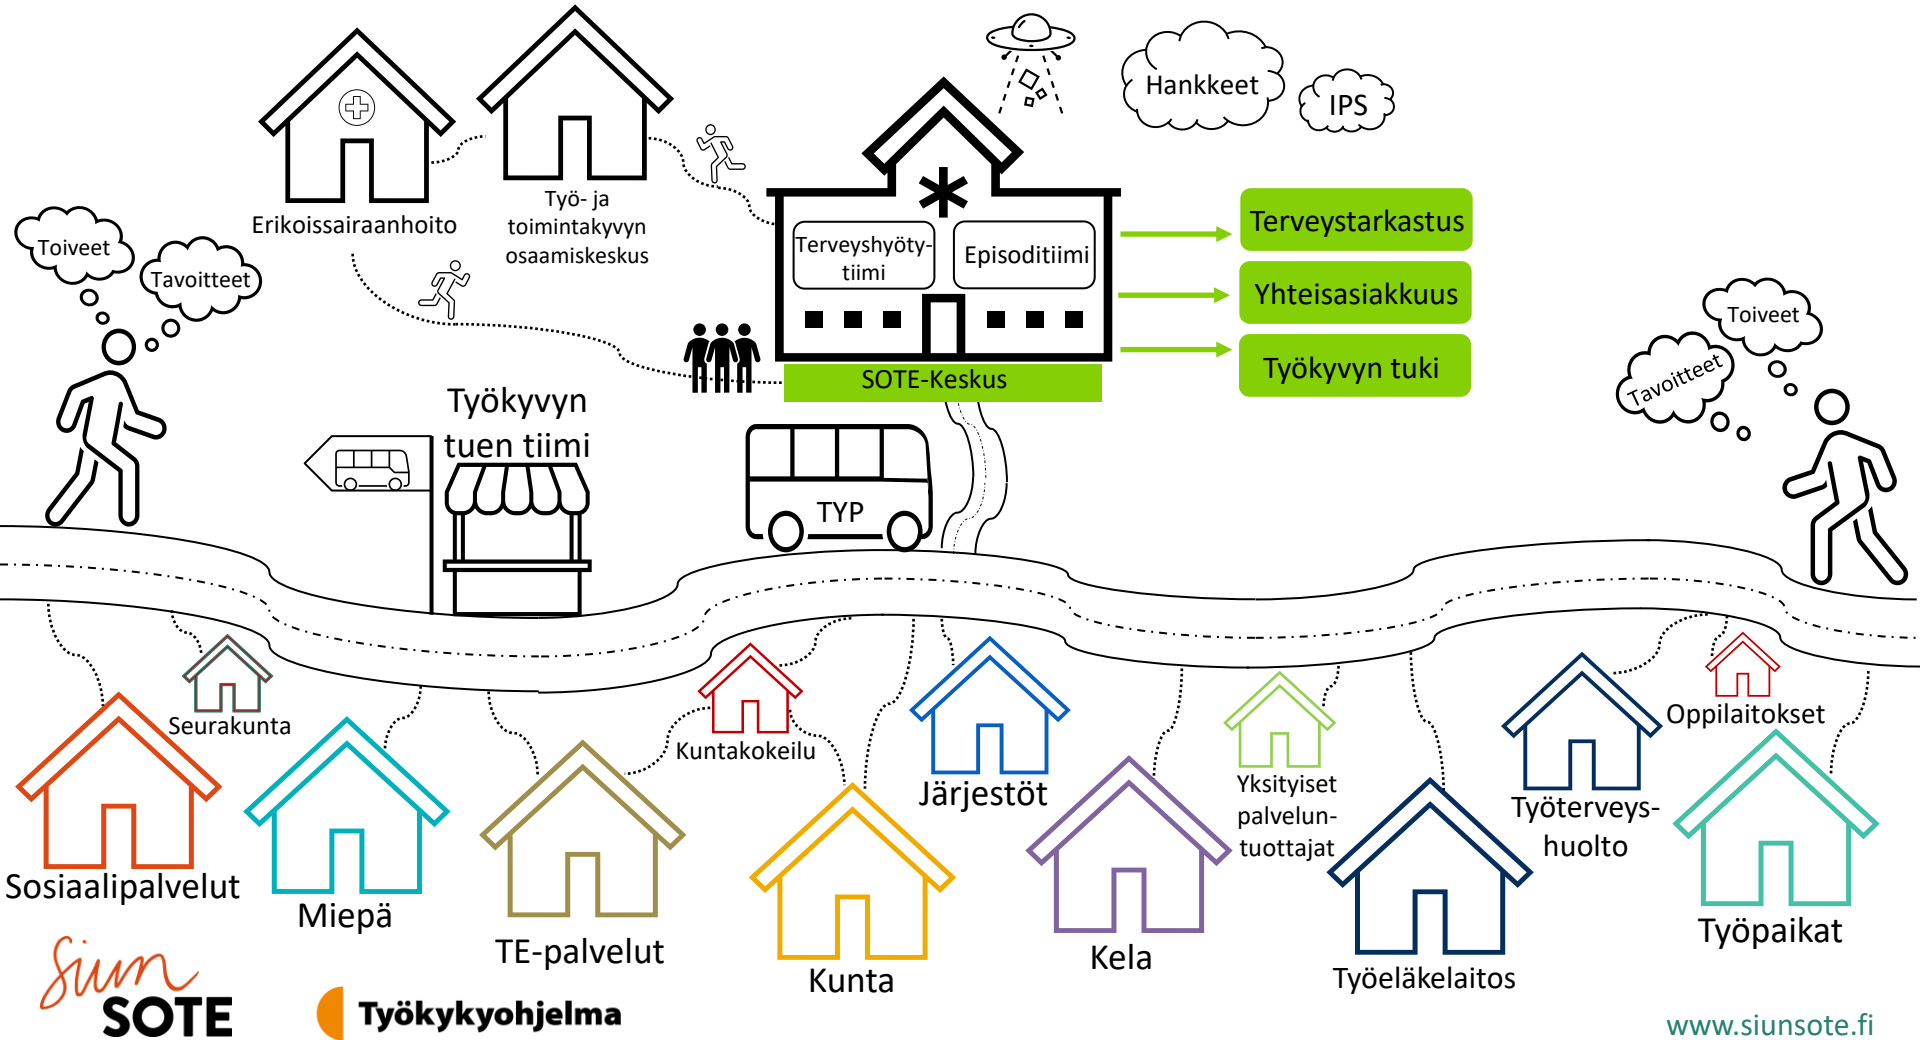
Hankkeet

IPS

Toiveet

Tavoitteet

Erikoissairaanhoito

Työ- ja toimintakyvyn osaamiskeskus

Terveyshyöty-tiimi

Episoditiimi

SOTE-Keskus

Terveystarkastus

Yhteisasiakkuus

Työkyvyn tuki

Toiveet

Tavoitteet

Työkyvyn tuen tiimi

TYP

Seurakunta

Kuntakokeilu

Järjestöt

Yksityiset palvelun-tuottajat

Oppilaitokset

Työterveys-huolto

Sosiaalipalvelut

Miepä

TE-palvelut

Kunta

Kela

Työeläkelaitos

Työpaikat

Siun SOTE

Työkykyohjelma

www.siunsote.fi